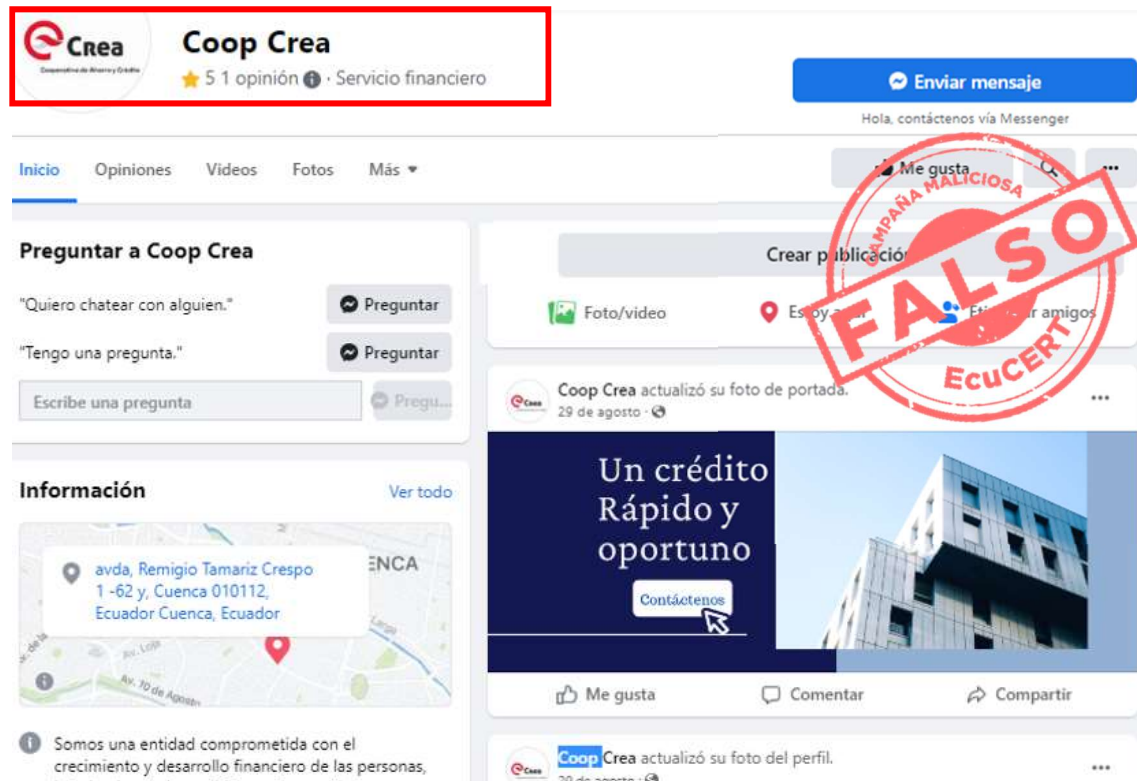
Crea
Cooperativa de Ahorro y Crédito

Coop Crea
5 1 opinión · Servicio financiero

Enviar mensaje
Hola, contáctenos vía Messenger

Inicio Opiniones Videos Fotos Más

Me gusta

Preguntar a Coop Crea
"Quiero chatear con alguien." Preguntar
"Tengo una pregunta." Preguntar
Escribe una pregunta Pregu...

Crear publicación
Foto/video Estoy aquí Etiquetar amigos

CAMPAÑA MALICIOSA
FALSO
EcuCERT

Coop Crea actualizó su foto de portada.
29 de agosto ·

Un crédito Rápido y oportuno
Contáctenos

Me gusta Comentar Compartir

Información Ver todo
avda, Remigio Tamariz Crespo 1 -62 y, Cuenca 010112, Ecuador Cuenca, Ecuador
ENCA
Av. Loja
Av. 10 de Agosto
Larga

Somos una entidad comprometida con el crecimiento y desarrollo financiero de las personas,

Coop Crea actualizó su foto del perfil.
29 de agosto ·